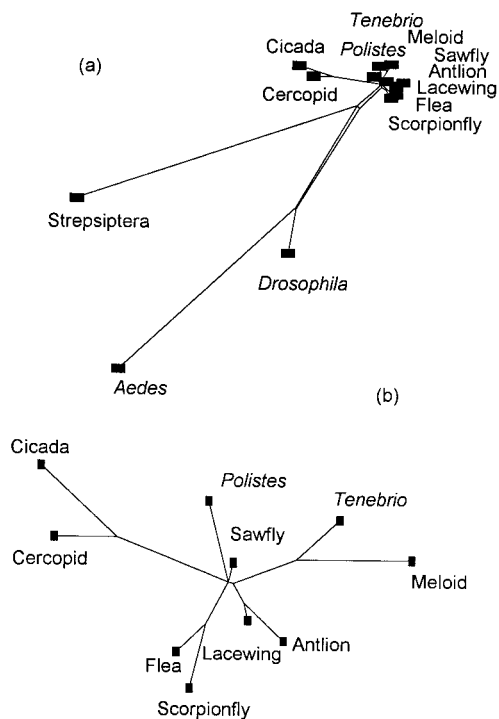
(a)

Cicada
Cercopid
Tenebrio
Polistes
Meloid
Sawfly
Antlion
Lacewing
Flea
Scorpionfly

Strepsiptera

Drosophila

Aedes

(b)

Cicada

Cercopid

Polistes

Sawfly

Tenebrio

Meloid

Flea
Lacewing
Antlion

Scorpionfly